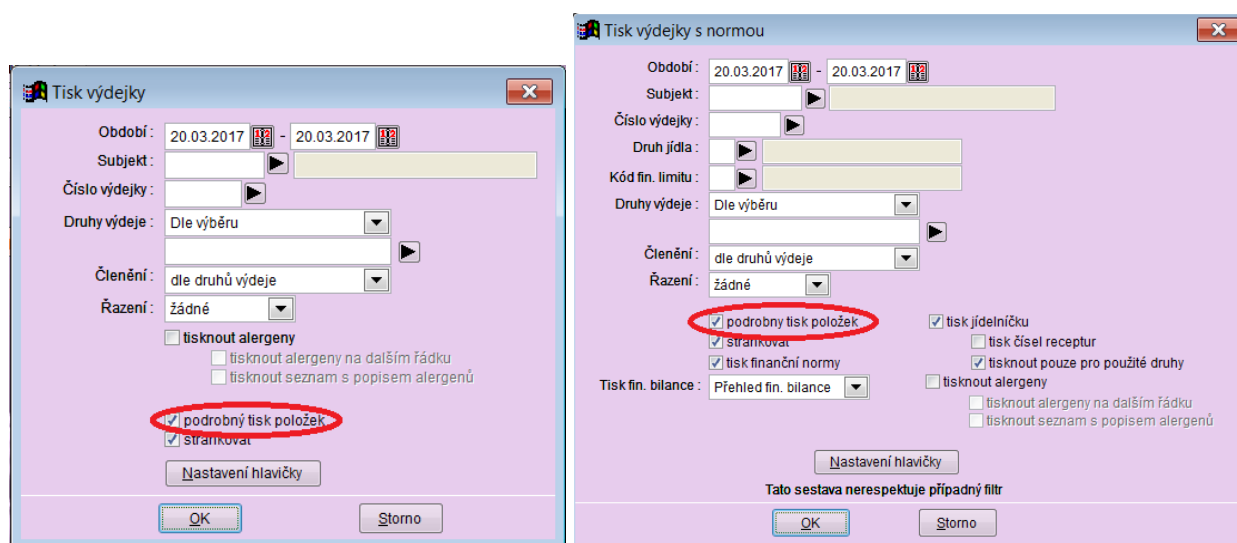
Tisk výdejky

Období : 20.03.2017 - 20.03.2017
Subjekt :
Číslo výdejky :
Druhy výdeje : Dle výběru
Členění : dle druhů výdeje
Řazení : žádné
tisknout alergeny
tisknout alergeny na dalším řádku
tisknout seznam s popisem alergenů
podrobný tisk položek
stránkovat
Nastavení hlavičky
OK
Storno

Tisk výdejky s normou

Období : 20.03.2017 - 20.03.2017
Subjekt :
Číslo výdejky :
Druh jídla :
Kód fin. limitu :
Druhy výdeje : Dle výběru
Členění : dle druhů výdeje
Řazení : žádné
podrobny tisk položek
stránkovat
tisk finanční normy
Tisk fin. bilance : Přehled fin. bilance
tisk jídelníčku
tisk čísel receptur
tisknout pouze pro použité druhy
tisknout alergeny
tisknout alergeny na dalším řádku
tisknout seznam s popisem alergenů
Nastavení hlavičky
Tato sestava nerespektuje případný filtr
OK
Storno